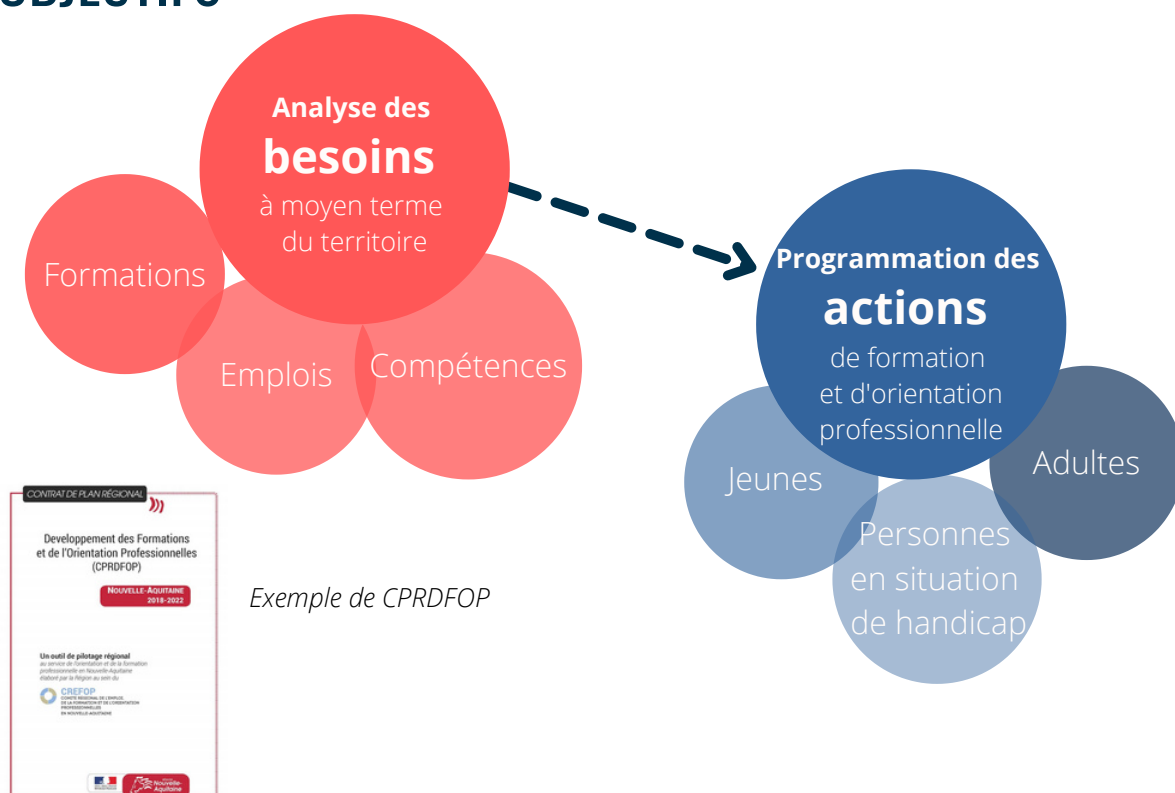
OBJECTIFS

Analyse des besoins à moyen terme du territoire

Formations

Emplois

Compétences

Programmation des actions de formation et d'orientation professionnelle

Jeunes

Personnes en situation de handicap

Adultes

CONTRAT DE PLAN RÉGIONAL

Developpement des Formations et de l'Orientation Professionnelles (CPRDFOP)

NOUVELLE-AQUITAINE 2018-2022

Un outil de pilotage régional au service de l'orientation et de la formation professionnelle en Nouvelle-Aquitaine élaboré par la Région au sein du

CREFOP COMITÉ RÉGIONAL DE L'EMPLOI DE LA FORMATION ET DE L'ORIENTATION PROFESSIONNELLES EN NOUVELLE-AQUITAINE

Nouvelle-Aquitaine

Exemple de CPRDFOP